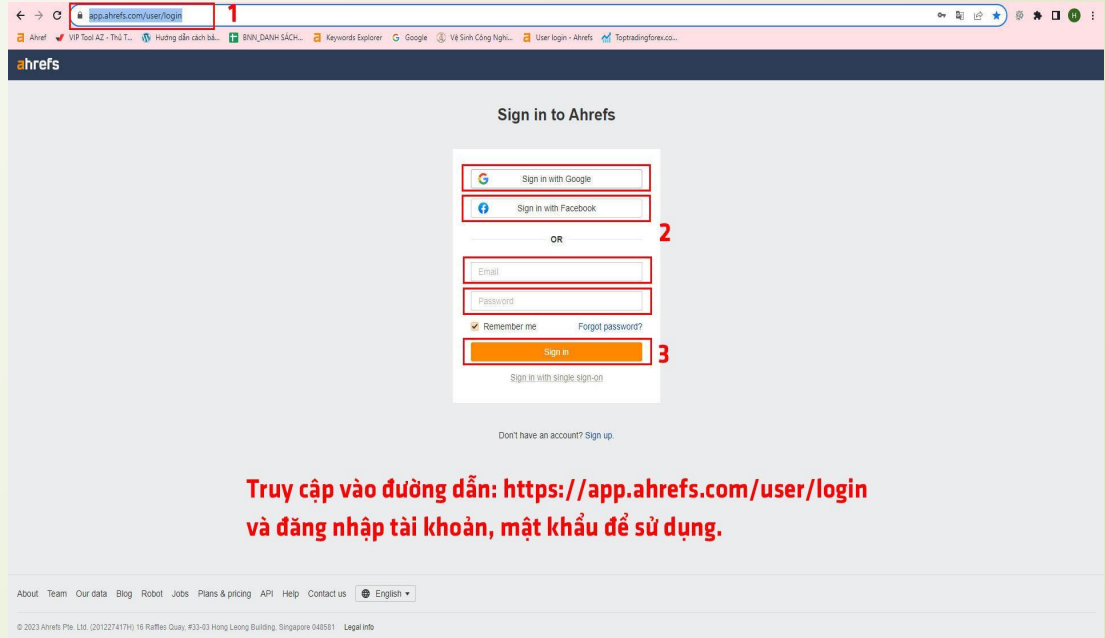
app.ahrefs.com/user/login 1

Ahref VIP Tool AZ - Thủ T... Hướng dẫn cách bá... BNN_DANH SÁCH... Keywords Explorer Google Vệ Sinh Công Nghi... User login - Ahrefs Toptradingforex.co...

ahrefs

Sign in to Ahrefs

Sign in with Google

Sign in with Facebook

2

OR

Email

Password

Remember me Forgot password?

Sign in 3

Sign in with single sign-on

Don't have an account? Sign up

Truy cập vào đường dẫn: https://app.ahrefs.com/user/login
và đăng nhập tài khoản, mật khẩu để sử dụng.

About Team Our data Blog Robot Jobs Plans & pricing API Help Contact us English

© 2023 Ahrefs Pte. Ltd. (201227417H) 16 Raffles Quay, #33-03 Hong Leong Building, Singapore 048581 Legal info